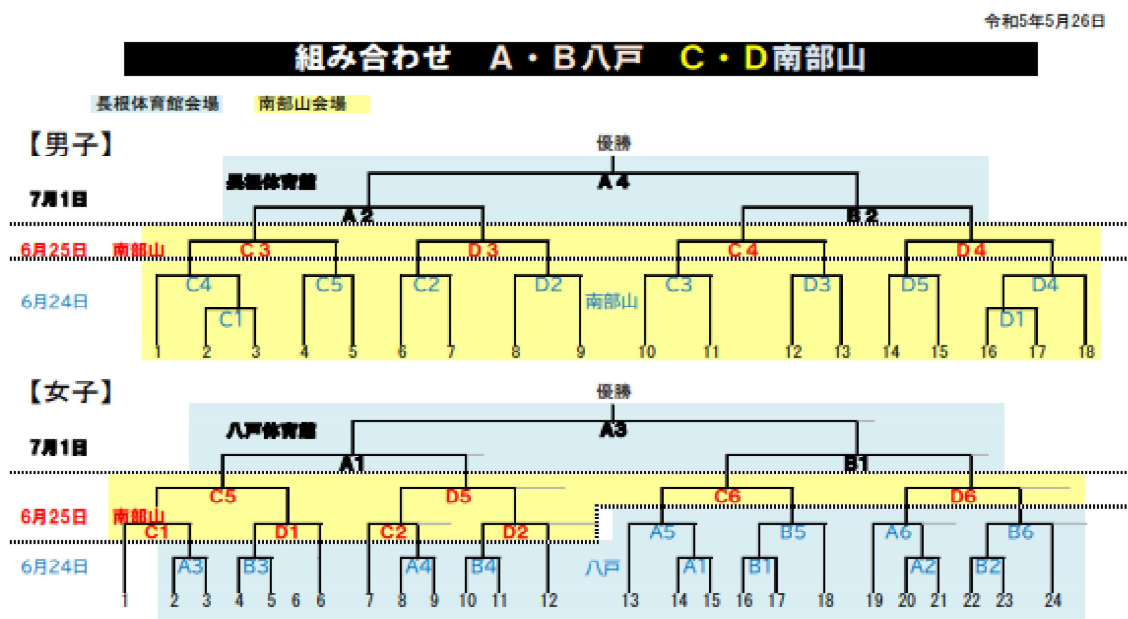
令和5年5月26日

組み合わせ　A・B八戸　C・D南部山

長根体育館会場　南部山会場

【男子】

優勝

長根体育館

7月1日

A 4

A 2　B 2

6月25日　南部山　C 3　D 3　C 4　D 4

6月24日　C4　C5　C2　D2　南部山　C3　D3　D5　D4

C1　D1

1 2 3 4 5 6 7 8 9 10 11 12 13 14 15 16 17 18

【女子】

優勝

八戸体育館

7月1日

A3

A1　B1

C5　D5　C6　D6

6月25日　南部山　C1　D1　C2　D2

A5　B5　A6　B6

6月24日　A3　B3　A4　B4　八戸　A1　B1　A2　B2

1 2 3 4 5 6 6 7 8 9 10 11 12 13 14 15 16 17 18 19 20 21 22 23 24